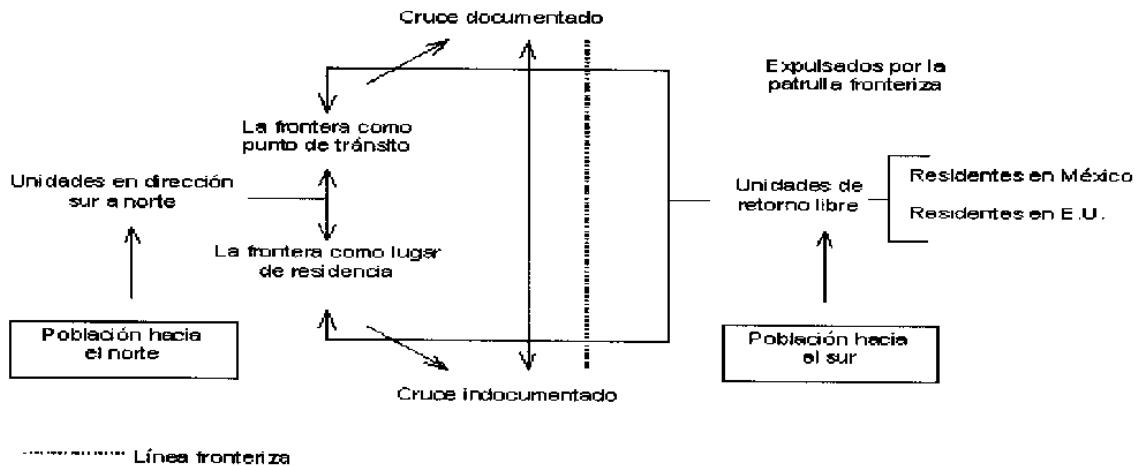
Cruce documentado

Expulsados por la patrulla fronteriza

La frontera como punto de tránsito

Unidades en dirección sur a norte

La frontera como lugar de residencia

Unidades de retorno libre

Residentes en México

Residentes en E.U.

Población hacia el norte

Población hacia el sur

Cruce indocumentado

Línea fronteriza